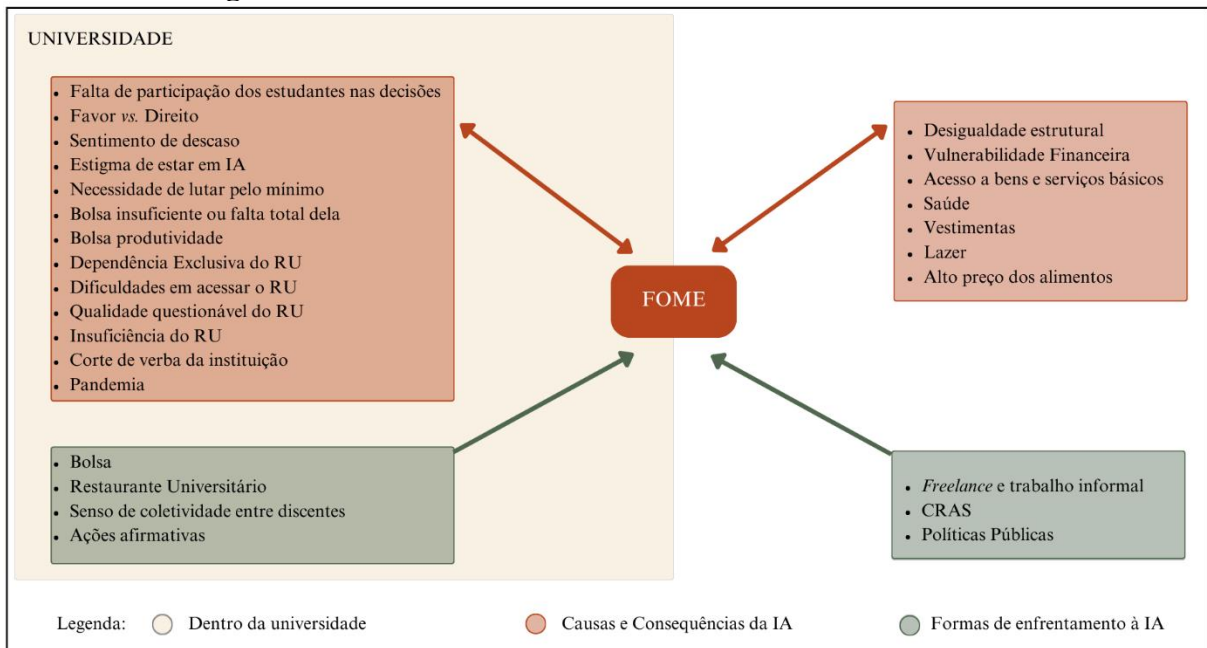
UNIVERSIDADE

- Falta de participação dos estudantes nas decisões
- Favor *vs.* Direito
- Sentimento de descaso
- Estigma de estar em IA
- Necessidade de lutar pelo mínimo
- Bolsa insuficiente ou falta total dela
- Bolsa produtividade
- Dependência Exclusiva do RU
- Dificuldades em acessar o RU
- Qualidade questionável do RU
- Insuficiência do RU
- Corte de verba da instituição
- Pandemia

- Desigualdade estrutural
- Vulnerabilidade Financeira
- Acesso a bens e serviços básicos
- Saúde
- Vestimentas
- Lazer
- Alto preço dos alimentos

FOME

- Bolsa
- Restaurante Universitário
- Senso de coletividade entre discentes
- Ações afirmativas

- *Freelance* e trabalho informal
- CRAS
- Políticas Públicas

Legenda: Dentro da universidade Causas e Consequências da IA Formas de enfrentamento à IA